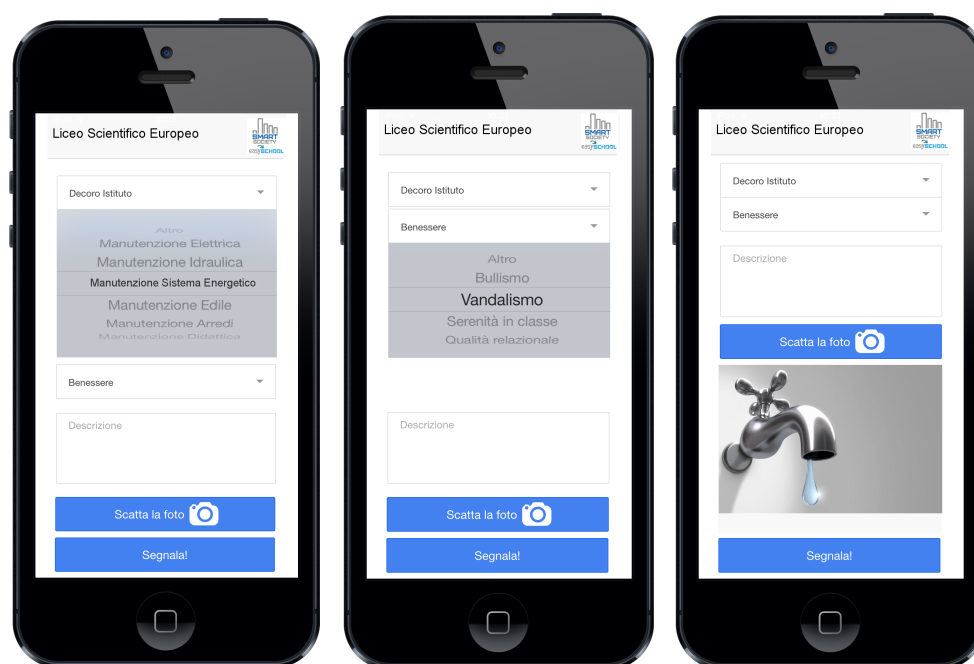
Liceo Scientifico Europeo

SMART SOCIETY easySCHOOL

Decoro Istituto

Altro
Manutenzione Elettrica
Manutenzione Idraulica
Manutenzione Sistema Energetico
Manutenzione Edile
Manutenzione Arredi
Manutenzione Didattica

Benessere

Descrizione

Scatta la foto

Segnala!

Liceo Scientifico Europeo

SMART SOCIETY easySCHOOL

Decoro Istituto

Benessere

Altro
Bullismo
Vandalismo
Serenità in classe
Qualità relazionale

Descrizione

Scatta la foto

Segnala!

Liceo Scientifico Europeo

SMART SOCIETY easySCHOOL

Decoro Istituto

Benessere

Descrizione

Scatta la foto

Segnala!